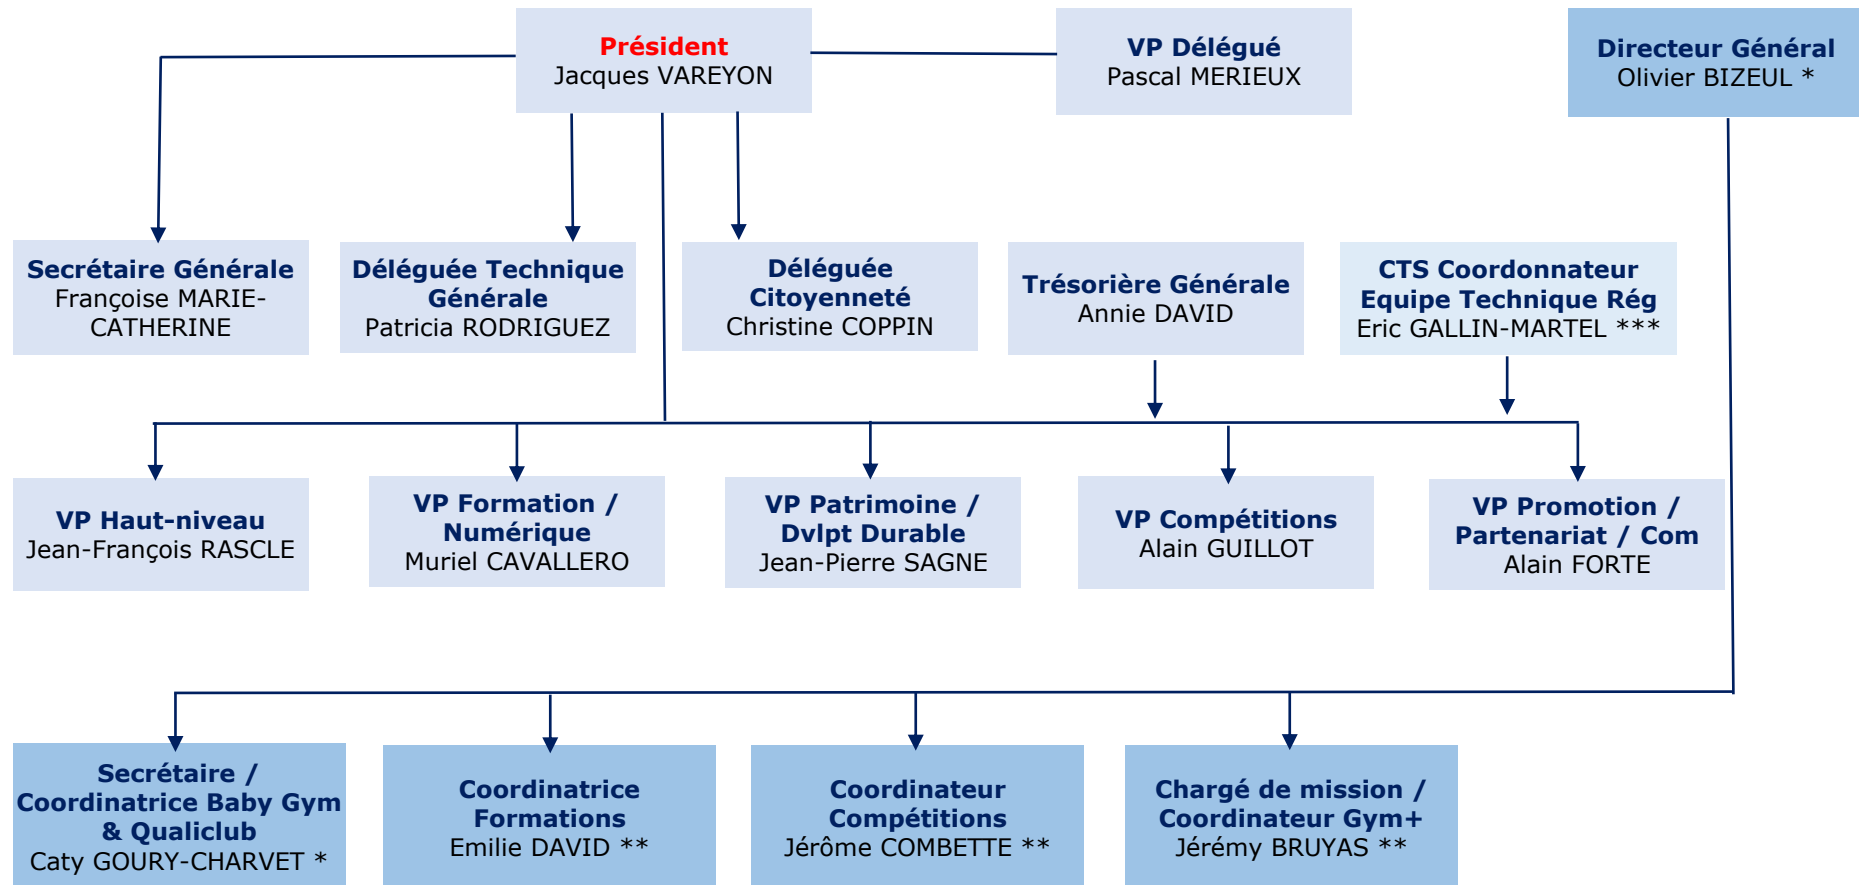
Président
Jacques VAREYON

VP Délégué
Pascal MERIEUX

Directeur Général
Olivier BIZEUL *

Secrétaire Générale
Françoise MARIE-CATHERINE

Déléguée Technique Générale
Patricia RODRIGUEZ

Déléguée Citoyenneté
Christine COPPIN

Trésorière Générale
Annie DAVID

CTS Coordonnateur Equipe Technique Rég
Eric GALLIN-MARTEL ***

VP Haut-niveau
Jean-François RASCLE

VP Formation / Numérique
Muriel CAVALLERO

VP Patrimoine / Dvlpt Durable
Jean-Pierre SAGNE

VP Compétitions
Alain GUILLOT

VP Promotion / Partenariat / Com
Alain FORTE

Secrétaire / Coordinatrice Baby Gym & Qualiclub
Caty GOURY-CHARVET *

Coordinatrice Formations
Emilie DAVID **

Coordinateur Compétitions
Jérôme COMBETTE **

Chargé de mission / Coordinateur Gym+
Jérémy BRUYAS **